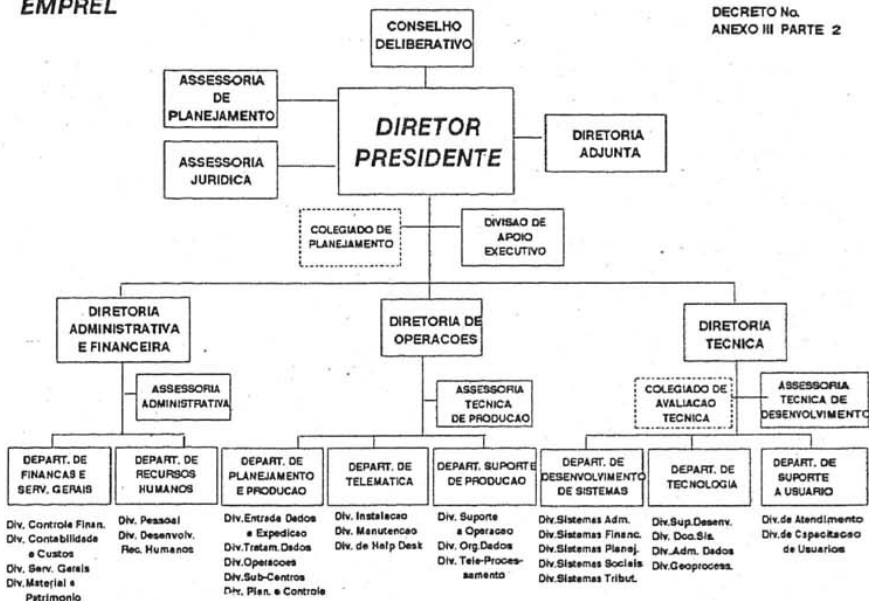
EMPREL

DECRETO No.
ANEXO III PARTE 2

CONSELHO DELIBERATIVO

ASSESSORIA DE PLANEJAMENTO

DIRETOR PRESIDENTE

DIRETORIA ADJUNTA

ASSESSORIA JURIDICA

COLEGIADO DE PLANEJAMENTO

DIVISAO DE APOIO EXECUTIVO

DIRETORIA ADMINISTRATIVA E FINANCEIRA

DIRETORIA DE OPERACOES

DIRETORIA TECNICA

ASSESSORIA ADMINISTRATIVA

ASSESSORIA TECNICA DE PRODUCAO

COLEGIADO DE AVALIACAO TECNICA

ASSESSORIA TECNICA DE DESENVOLVIMENTO

DEPART. DE FINANCAS E SERV. GERAIS

DEPART. DE RECURSOS HUMANOS

DEPART. DE PLANEJAMENTO E PRODUCAO

DEPART. DE TELEMATICA

DEPART. SUPORTE DE PRODUCAO

DEPART. DE DESENVOLVIMENTO DE SISTEMAS

DEPART. DE TECNOLOGIA

DEPART. DE SUPORTE A USUARIO

Div. Controle Finan.
Div. Contabilidade e Custos
Div. Serv. Gerais
Div. Material e Patrimonio

Div. Pessoal
Div. Desenvolv. Rec. Humanos

Div. Entrada Dados e Expedicao
Div. Tratam. Dados
Div. Operacoes
Div. Sub-Centros
Div. Plan. e Controle

Div. Instalacao
Div. Manutencao
Div. de Help Desk

Div. Suporte a Operacao
Div. Org. Dados
Div. Tele-Processamento

Div. Sistemas Adm.
Div. Sistemas Financ.
Div. Sistemas Planej.
Div. Sistemas Sociais
Div. Sistemas Tribut.

Div. Sup. Desenv.
Div. Doc. Sis.
Div. Adm. Dados
Div. Geoprocess.

Div. de Atendimento
Div. de Capacitacao de Usuarios